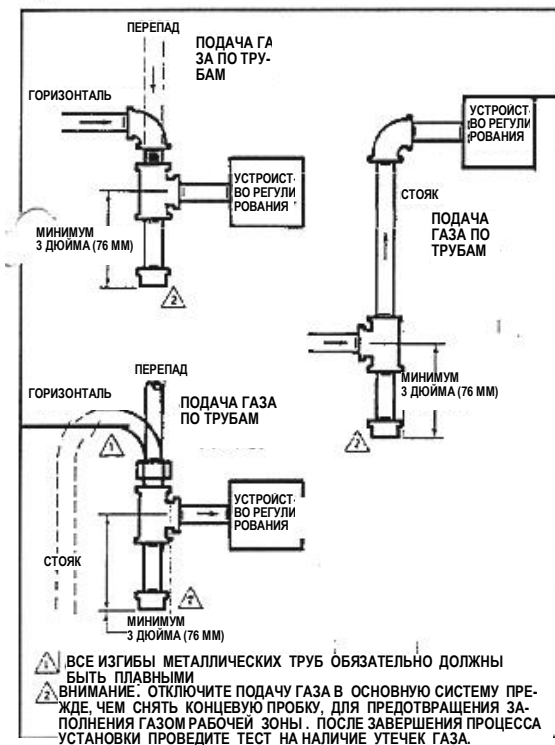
ПЕРЕПАД

ПОДАЧА ГАЗА ПО ТРУБАМ

ГОРИЗОНТАЛЬ

УСТРОЙСТВО РЕГУЛИРОВАНИЯ

МИНИМУМ 3 ДЮЙМА (76 ММ)

2

УСТРОЙСТВО РЕГУЛИРОВАНИЯ

СТОЯК

ПОДАЧА ГАЗА ПО ТРУБАМ

МИНИМУМ 3 ДЮЙМА (76 ММ)

2

ПЕРЕПАД

ГОРИЗОНТАЛЬ

ПОДАЧА ГАЗА ПО ТРУБАМ

1

УСТРОЙСТВО РЕГУЛИРОВАНИЯ

СТОЯК

2

МИНИМУМ 3 ДЮЙМА (76 ММ)

1 ВСЕ ИЗГИБЫ МЕТАЛЛИЧЕСКИХ ТРУБ ОБЯЗАТЕЛЬНО ДОЛЖНЫ БЫТЬ ПЛАВНЫМИ

2 ВНИМАНИЕ: ОТКЛЮЧИТЕ ПОДАЧУ ГАЗА В ОСНОВНУЮ СИСТЕМУ ПРЕЖДЕ, ЧЕМ СНЯТЬ КОНЦЕВУЮ ПРОБКУ, ДЛЯ ПРЕДОТВРАЩЕНИЯ ЗАПОЛНЕНИЯ ГАЗОМ РАБОЧЕЙ ЗОНЫ. ПОСЛЕ ЗАВЕРШЕНИЯ ПРОЦЕССА УСТАНОВКИ ПРОВЕДИТЕ ТЕСТ НА НАЛИЧИЕ УТЕЧЕК ГАЗА.